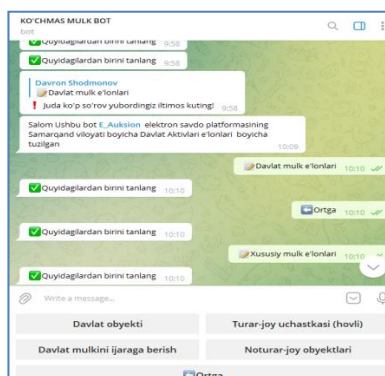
KO'CHMAS MULK BOT
bot

✅Quyidagilardan birini tanlang 9:58

✅Quyidagilardan birini tanlang 9:58

Davron Shodmonov
📝Davlat mulk e'lonlari
❗ Juda ko'p so'rov yubordingiz iltimos kuting! 9:58

Salom Ushbu bot E_Auksion elektron savdo platformasining Samarqand viloyati boyicha Davlat Aktivlari e'lonlari boyicha tuzilgan 10:09

📝Davlat mulk e'lonlari 10:10

✅Quyidagilardan birini tanlang 10:10

🔙Ortga 10:10

✅Quyidagilardan birini tanlang 10:10

📝Xususiy mulk e'lonlari 10:10

✅Quyidagilardan birini tanlang 10:10

Write a message...

Davlat obyekti
Turar-joy uchastkasi (hovli)
Davlat mulkini ijaraga berish
Noturar-joy obyektlari
🔙Ortga